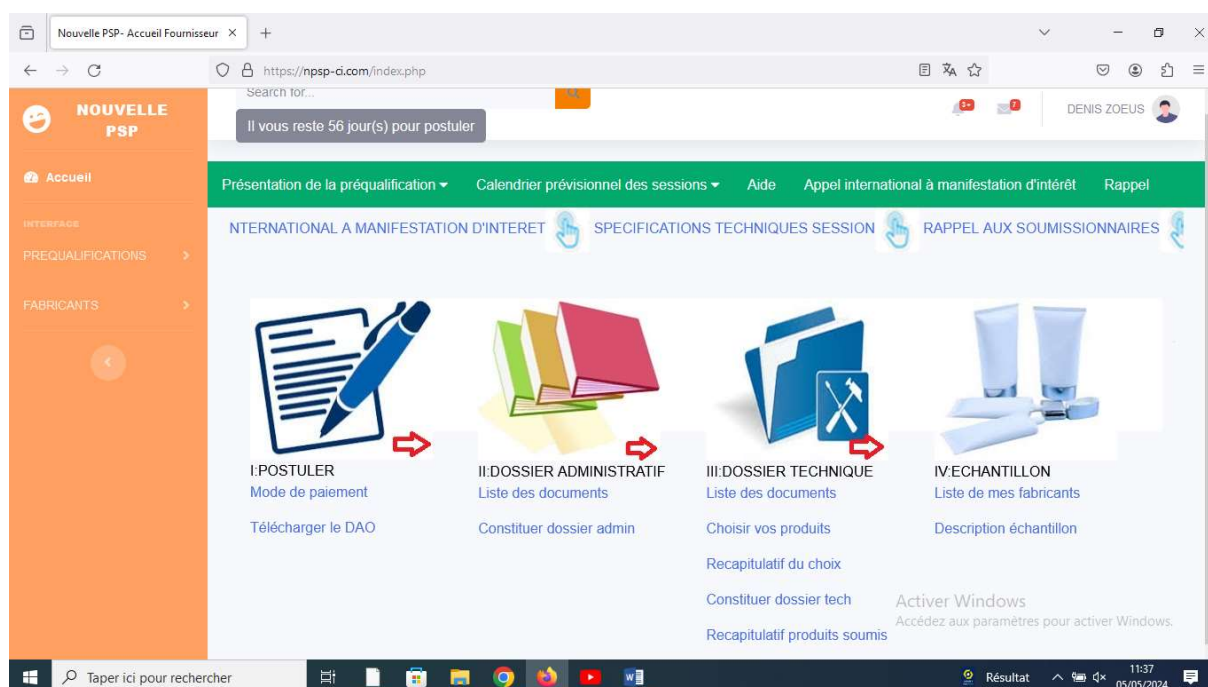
Nouvelle PSP- Accueil Fournisseur ×
+
https://npsp-ci.com/index.php

NOUVELLE PSP

Search for...
Il vous reste 56 jour(s) pour postuler
3+
7
DENIS ZOEUS

Accueil
INTERFACE
PREQUALIFICATIONS
FABRICANTS

Présentation de la préqualification
Calendrier prévisionnel des sessions
Aide
Appel international à manifestation d'intérêt
Rappel

NTERNATIONAL A MANIFESTATION D'INTERET
SPECIFICATIONS TECHNIQUES SESSION
RAPPEL AUX SOUMISSIONNAIRES

I:POSTULER
Mode de paiement
Télécharger le DAO

II:DOSSIER ADMINISTRATIF
Liste des documents
Constituer dossier admin

III:DOSSIER TECHNIQUE
Liste des documents
Choisir vos produits
Recapitulatif du choix
Constituer dossier tech
Recapitulatif produits soumis

IV:ECHANTILLON
Liste de mes fabricants
Description échantillon

Activer Windows
Accédez aux paramètres pour activer Windows.

Taper ici pour rechercher
Résultat
11:37
05/05/2024